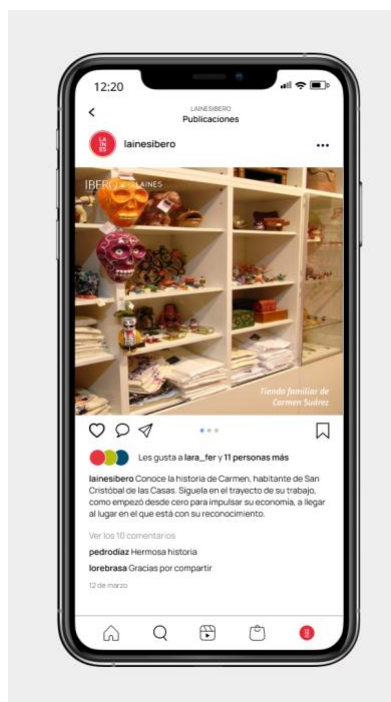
12:20

LAINESIBERO
Publicaciones

LA
IN
ES

lainesibero

IBERO | LAINES

Tienda familiar de
Carmen Suárez

Les gusta a **lara_fer** y **11 personas más**

**lainesibero** Conoce la historia de Carmen, habitante de San Cristóbal de las Casas. Síguela en el trayecto de su trabajo, como empezó desde cero para impulsar su economía, a llegar al lugar en el que está con su reconocimiento.

Ver los 10 comentarios

**pedrodiaz** Hermosa historia

**lorebrasa** Gracias por compartir

12 de marzo